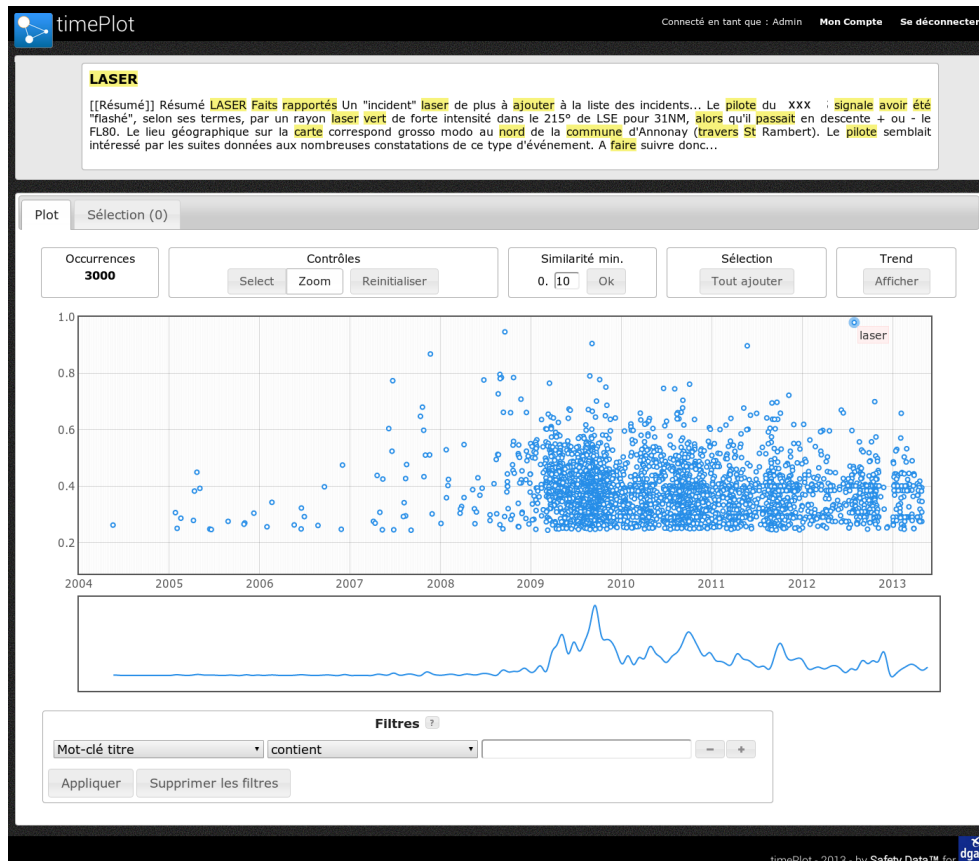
timePlot

Connecté en tant que : Admin Mon Compte Se déconnecter

LASER

[[Résumé]] Résumé LASER Faits rapportés Un "incident" laser de plus à ajouter à la liste des incidents... Le pilote du XXX signale avoir été "flashé", selon ses termes, par un rayon laser vert de forte intensité dans le 215° de LSE pour 31NM, alors qu'il passait en descente + ou - le FL80. Le lieu géographique sur la carte correspond grosso modo au nord de la commune d'Annonay (travers St Rambert). Le pilote semblait intéressé par les suites données aux nombreuses constatations de ce type d'événement. A faire suivre donc...

Plot Sélection (0)

Occurrences
3000

Contrôles
Select Zoom Reinitialiser

Similarité min.
0. 10 Ok

Sélection
Tout ajouter

Trend
Afficher

1.0
0.8
0.6
0.4
0.2

laser

2004 2005 2006 2007 2008 2009 2010 2011 2012 2013

Filtres ?

Mot-clé titre contient − +

Appliquer Supprimer les filtres

timePlot - 2013 - by Safety Data™ for dga